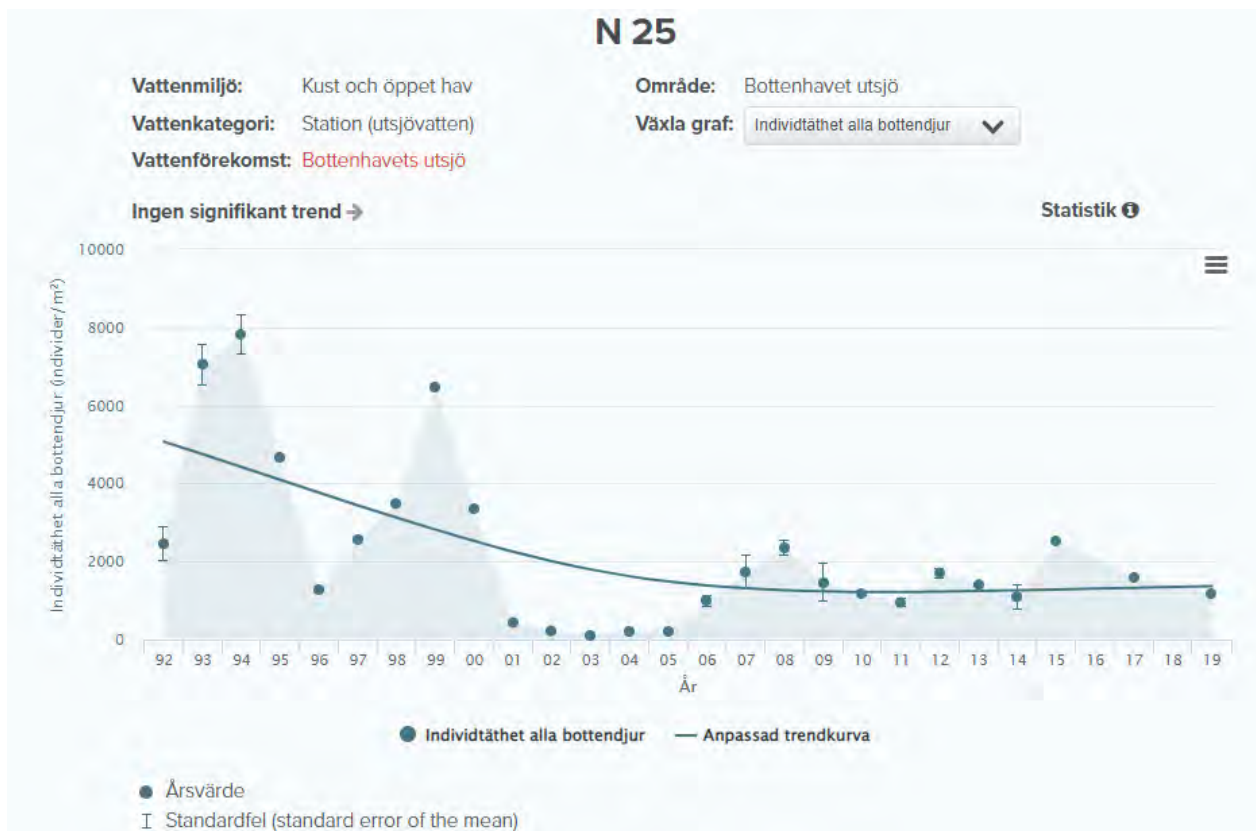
N 25

Vattenmiljö: Kust och öppet hav
Vattenkategori: Station (utsjövatten)
Vattenförekomst: Bottenhavets utsjö

Område: Bottenhavet utsjö
Växla graf: Individtäthet alla bottendjur

Ingen signifikant trend ➔

Statistik

10000
8000
6000
4000
2000
0

Individtäthet alla bottendjur (individer/m²)

92 93 94 95 96 97 98 99 00 01 02 03 04 05 06 07 08 09 10 11 12 13 14 15 16 17 18 19
År

Individtäthet alla bottendjur — Anpassad trendkurva

Årsvärde
Standardfel (standard error of the mean)